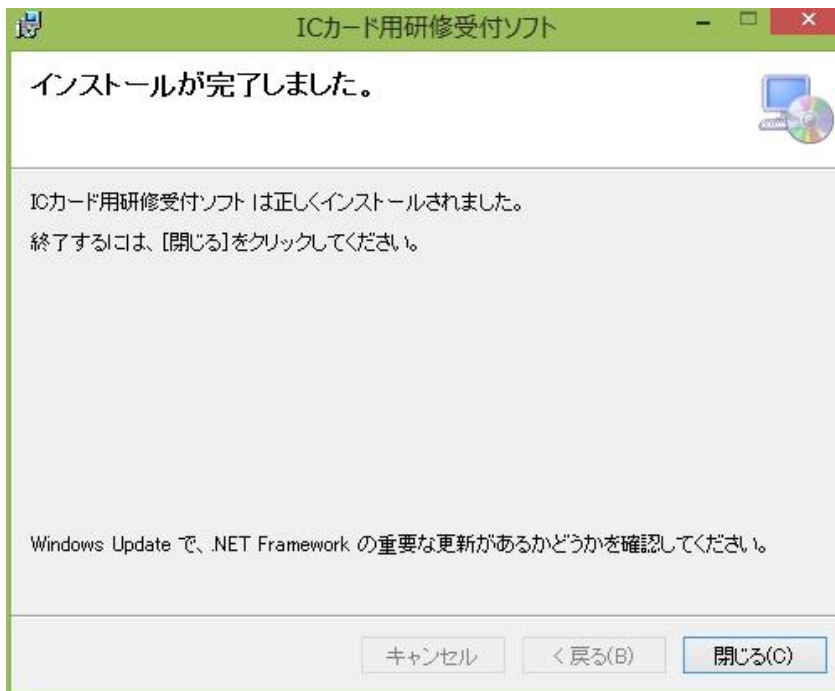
ICカード用研修受付ソフト

インストールが完了しました。

ICカード用研修受付ソフト は正しくインストールされました。

終了するには、[閉じる]をクリックしてください。

Windows Update で、.NET Framework の重要な更新があるかどうかを確認してください。

キャンセル

< 戻る(B)

閉じる(C)